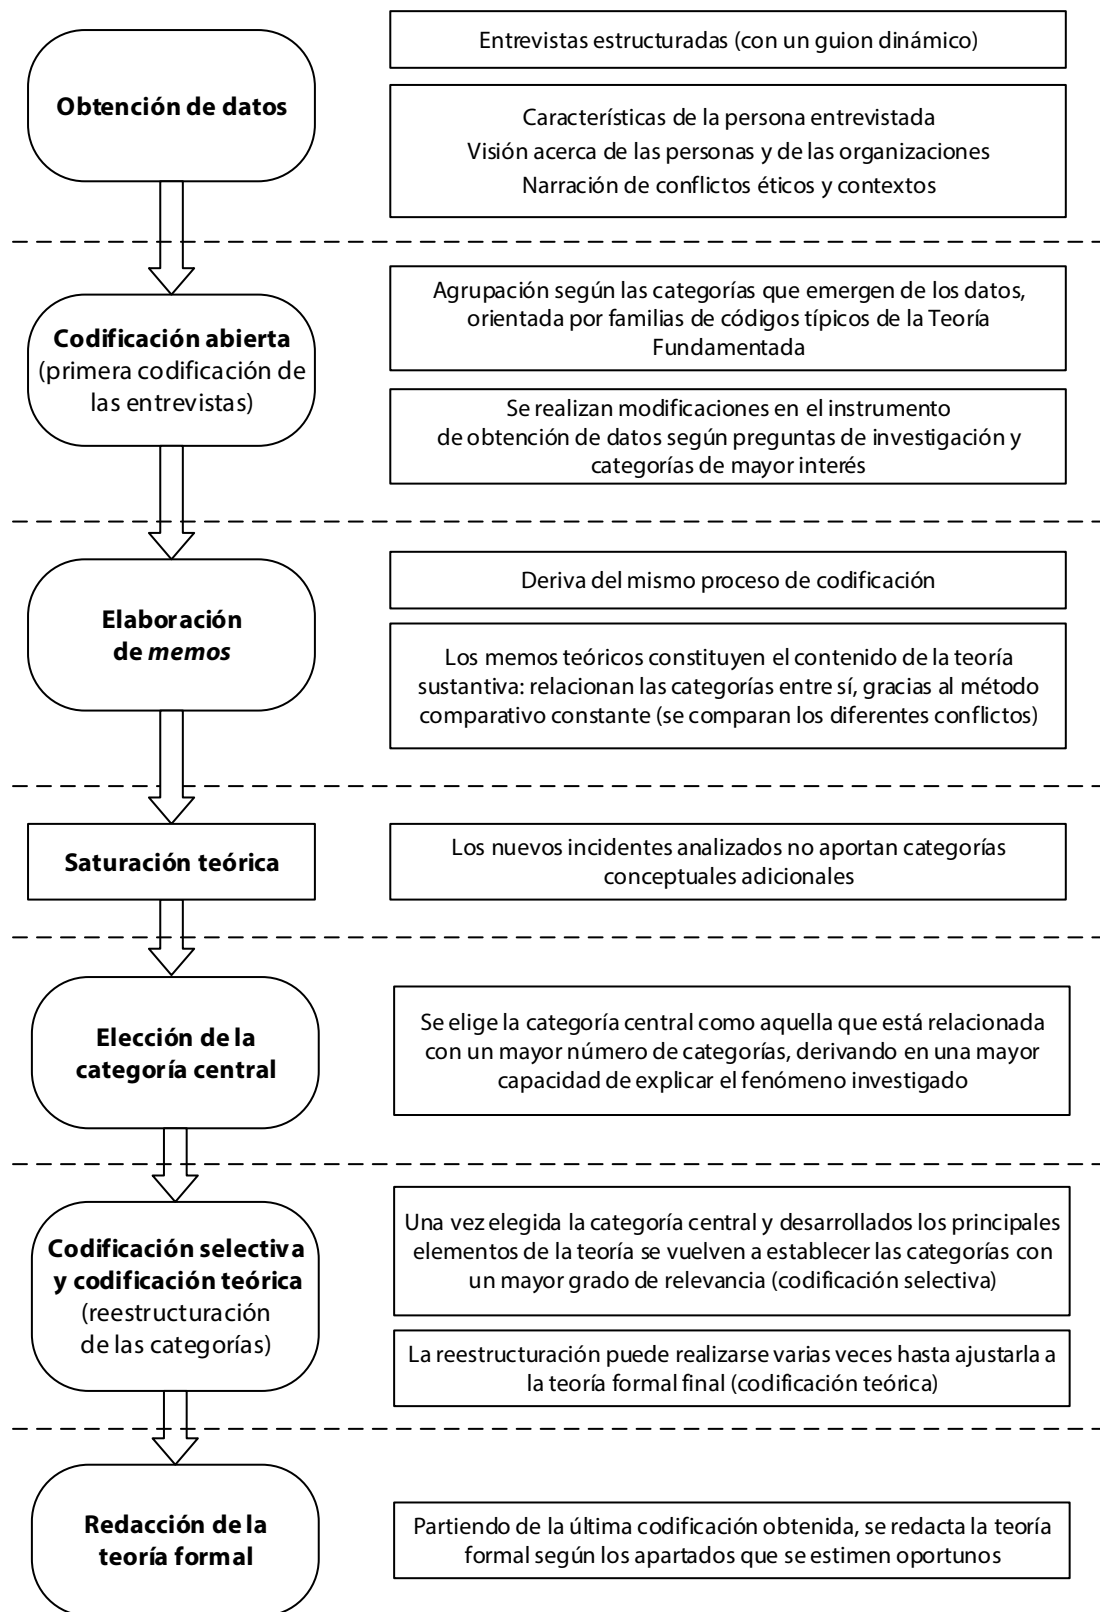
Obtención de datos

Entrevistas estructuradas (con un guion dinámico)

Características de la persona entrevistada
Visión acerca de las personas y de las organizaciones
Narración de conflictos éticos y contextos

Codificación abierta (primera codificación de las entrevistas)

Agrupación según las categorías que emergen de los datos, orientada por familias de códigos típicos de la Teoría Fundamentada

Se realizan modificaciones en el instrumento de obtención de datos según preguntas de investigación y categorías de mayor interés

Elaboración de *memos*

Deriva del mismo proceso de codificación

Los memos teóricos constituyen el contenido de la teoría sustantiva: relacionan las categorías entre sí, gracias al método comparativo constante (se comparan los diferentes conflictos)

Saturación teórica

Los nuevos incidentes analizados no aportan categorías conceptuales adicionales

Elección de la categoría central

Se elige la categoría central como aquella que está relacionada con un mayor número de categorías, derivando en una mayor capacidad de explicar el fenómeno investigado

Codificación selectiva y codificación teórica (reestructuración de las categorías)

Una vez elegida la categoría central y desarrollados los principales elementos de la teoría se vuelven a establecer las categorías con un mayor grado de relevancia (codificación selectiva)

La reestructuración puede realizarse varias veces hasta ajustarla a la teoría formal final (codificación teórica)

Redacción de la teoría formal

Partiendo de la última codificación obtenida, se redacta la teoría formal según los apartados que se estimen oportunos